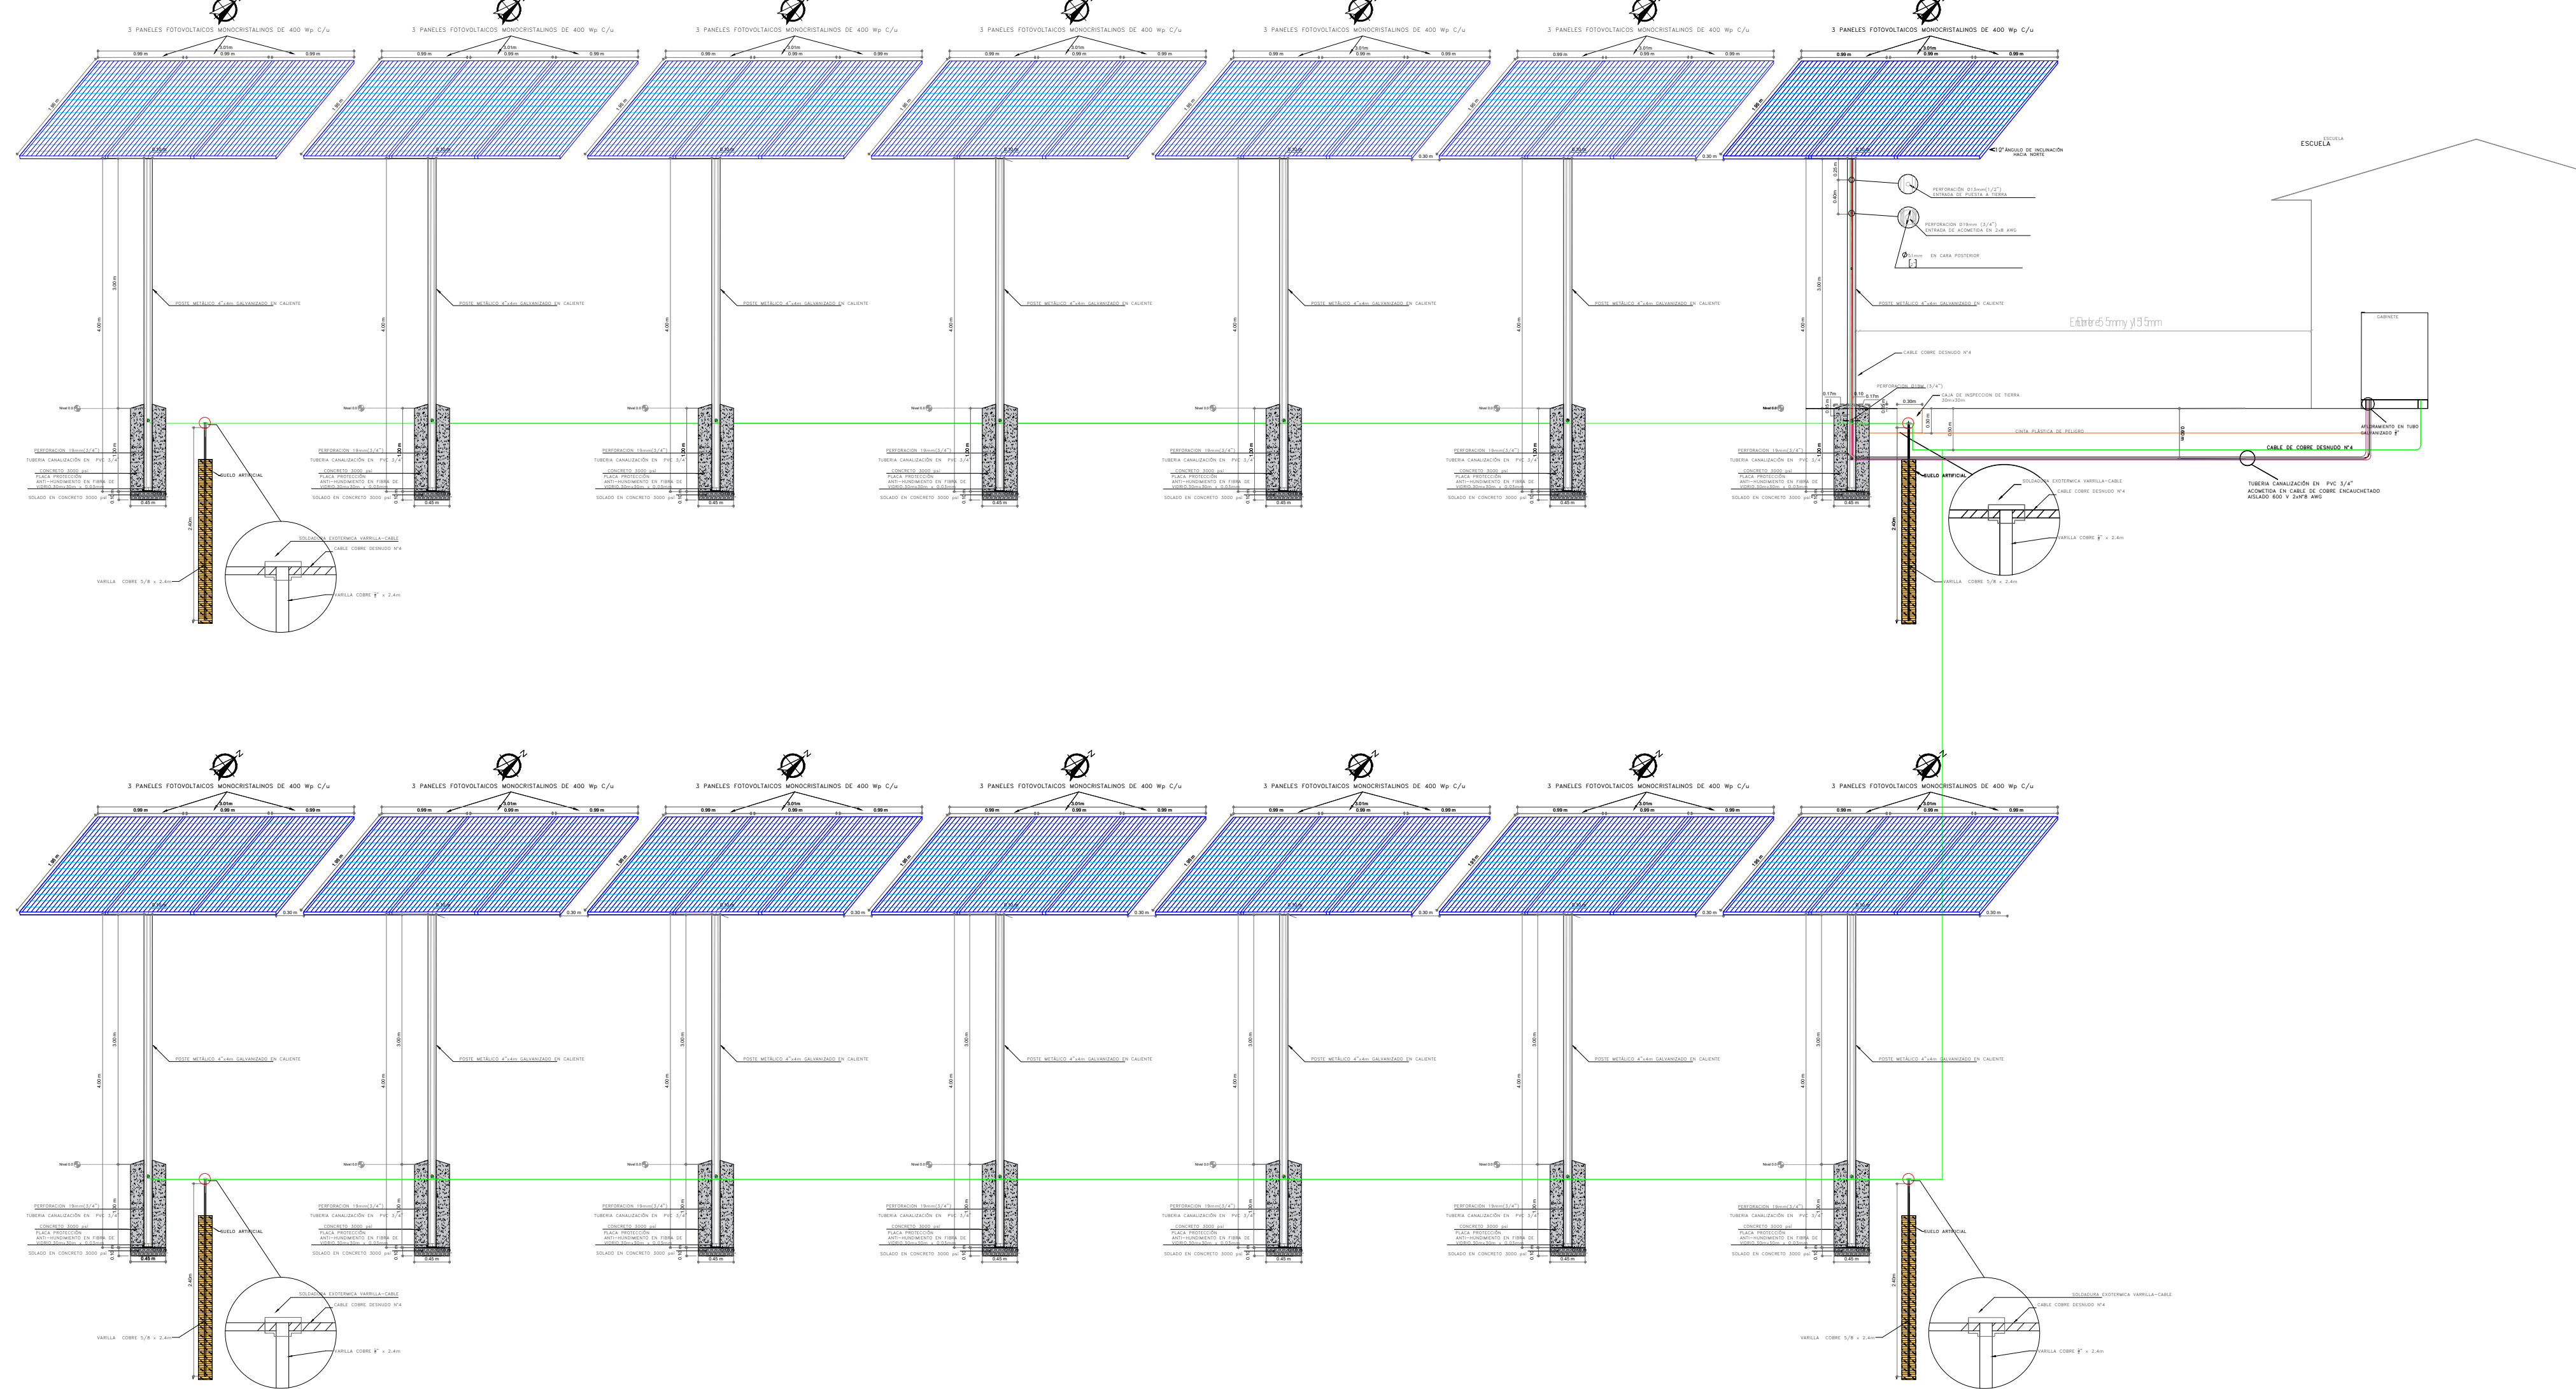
3 PANELES FOTOVOLTAICOS MONOCRISTALINOS DE 400 Wp C/u

0.99 m 0.99 m 0.99 m

3.01m

POSTE METÁLICO 4"x4m GALVANIZADO EN CALIENTE

3.00 m

4.00 m

PERFORACION 19mm(3/4")
TUBERIA CANALIZACIÓN EN PVC 3/4"
CONCRETO 3000 psi
PLACA PROTECCIÓN ANTI-HUNDIMIENTO EN FIBRA DE VIDRIO
SOLADO EN CONCRETO 3000 psi

0.45 m

0.30 m

SUELO ARTIFICIAL

SOLDADURA EXOTERMICA VARRILLA-CABLE
CABLE COBRE DESNUDO Nº4
VARILLA COBRE $\frac{5}{8}$" x 2.4m
VARILLA COBRE 5/8 x 2.4m

2.40m

10° ÁNGULO DE INCLINACIÓN HACIA NORTE

PERFORACIÓN Ø13mm(1/2") ENTRADA DE PUESTA A TIERRA

PERFORACIÓN Ø19mm (3/4") ENTRADA DE ACOMETIDA EN 2x8 AWG

Ø51mm EN CARA POSTERIOR

CABLE COBRE DESNUDO Nº4

PERFORACIÓN Ø19mm (3/4")

CAJA DE INSPECCION DE TIERRA 30mx30m

CINTA PLÁSTICA DE PELIGRO

CABLE DE COBRE DESNUDO Nº4

TUBERIA CANALIZACIÓN EN PVC 3/4"
ACOMETIDA EN CABLE DE COBRE ENCAUCHETADO AISLADO 600 V 2xNº8 AWG

AFLORAMIENTO EN TUBO GALVANIZADO $\frac{3}{4}$"

ESCUELA

GABINETE

Entre 5.5mm y 19.5mm

Nivel 0.0